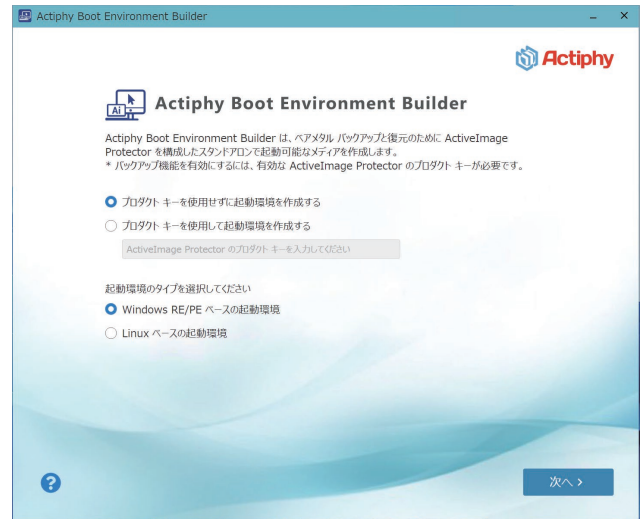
Actiphy Boot Environment Builder

Actiphy

Ai

Actiphy Boot Environment Builder

Actiphy Boot Environment Builder は、ベアメタル バックアップと復元のために ActiveImage Protector を構成したスタンドアロンで起動可能なメディアを作成します。
* バックアップ機能を有効にするには、有効な ActiveImage Protector のプロダクト キーが必要です。

プロダクト キーを使用せずに起動環境を作成する

プロダクト キーを使用して起動環境を作成する

ActiveImage Protector のプロダクト キーを入力してください

起動環境のタイプを選択してください

Windows RE/PE ベースの起動環境

Linux ベースの起動環境

?

次へ >